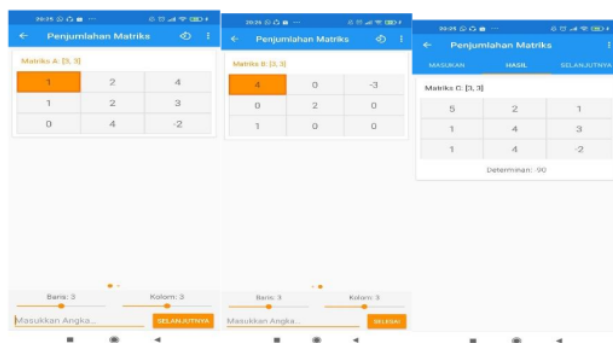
20:25

Penjumlahan Matriks

Matriks A: [3, 3]

| 1 | 2 | 4 |
|---|---|---|
| 1 | 2 | 3 |
| 0 | 4 | -2 |

Baris: 3

Kolom: 3

Masukkan Angka...

SELANJUTNYA

20:26

Penjumlahan Matriks

Matriks B: [3, 3]

| 4 | 0 | -3 |
|---|---|---|
| 0 | 2 | 0 |
| 1 | 0 | 0 |

Baris: 3

Kolom: 3

Masukkan Angka...

SELESAI

20:25

Penjumlahan Matriks

MASUKAN

HASIL

SELANJUTNYA

Matriks C: [3, 3]

| 5 | 2 | 1 |
|---|---|---|
| 1 | 4 | 3 |
| 1 | 4 | -2 |

Determinan: -90